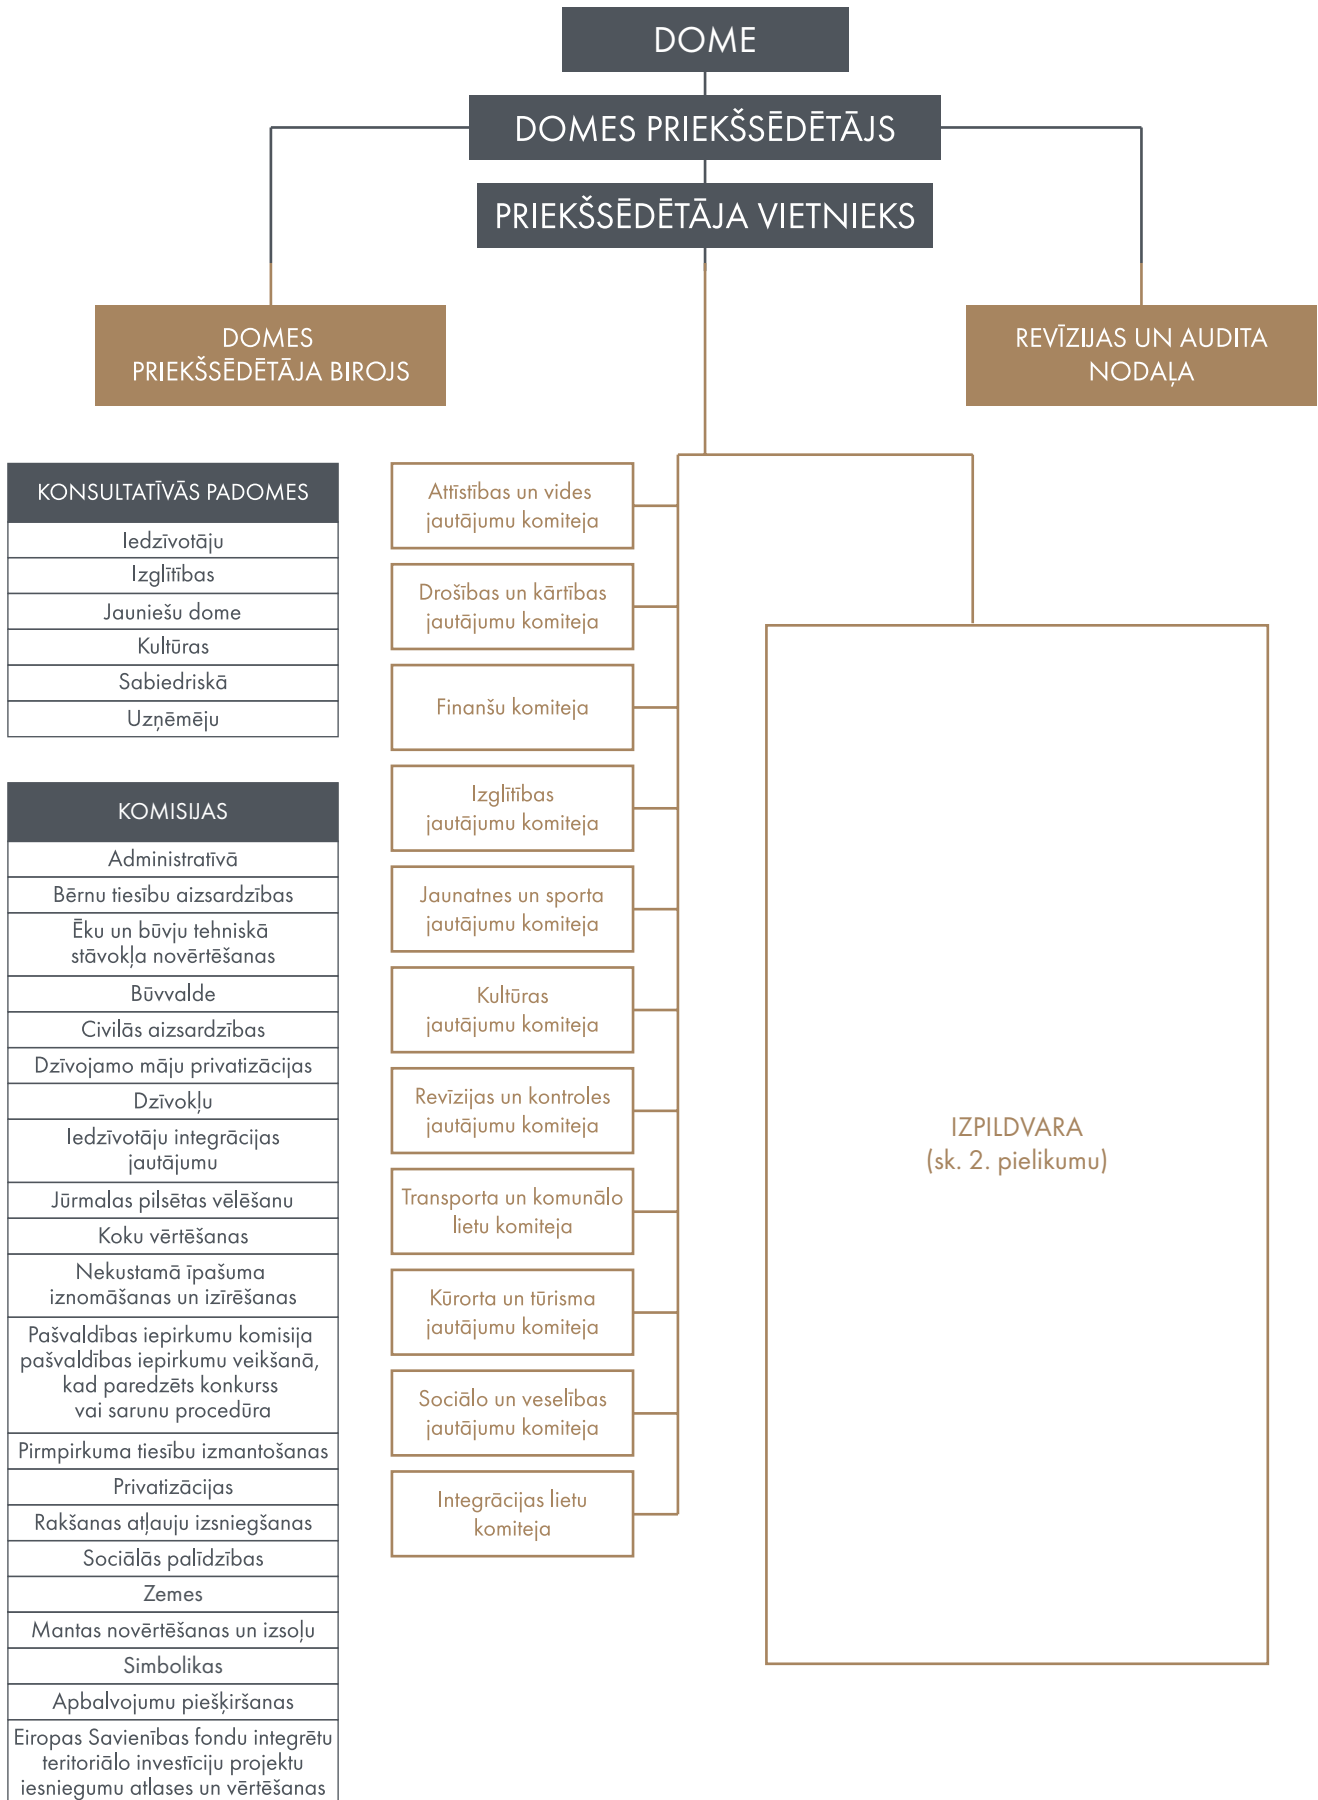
DOME

DOMES PRIEKŠSĒDĒTĀJS

PRIEKŠSĒDĒTĀJA VIETNIEKS

DOMES PRIEKŠSĒDĒTĀJA BIROJS

REVĪZIJAS UN AUDITA NODAĻA

| KONSULTATĪVĀS PADOMES |
|---|
| Iedzīvotāju |
| Izglītības |
| Jauniešu dome |
| Kultūras |
| Sabiedriskā |
| Uzņēmēju |

| KOMISIJAS |
|---|
| Administratīvā |
| Bērnu tiesību aizsardzības |
| Ēku un būvju tehniskā stāvokļa novērtēšanas |
| Būvvalde |
| Civilās aizsardzības |
| Dzīvojamo māju privatizācijas |
| Dzīvokļu |
| Iedzīvotāju integrācijas jautājumu |
| Jūrmalas pilsētas vēlēšanu |
| Koku vērtēšanas |
| Nekustamā īpašuma iznomāšanas un izīrēšanas |
| Pašvaldības iepirkumu komisija pašvaldības iepirkumu veikšanā, kad paredzēts konkurss vai sarunu procedūra |
| Pirmpirkuma tiesību izmantošanas |
| Privatizācijas |
| Rakšanas atļauju izsniegšanas |
| Sociālās palīdzības |
| Zemes |
| Mantas novērtēšanas un izsoļu |
| Simbolikas |
| Apbalvojumu piešķiršanas |
| Eiropas Savienības fondu integrētu teritoriālo investīciju projektu iesniegumu atlases un vērtēšanas |

Attīstības un vides jautājumu komiteja

Drošības un kārtības jautājumu komiteja

Finanšu komiteja

Izglītības jautājumu komiteja

Jaunatnes un sporta jautājumu komiteja

Kultūras jautājumu komiteja

Revīzijas un kontroles jautājumu komiteja

Transporta un komunālo lietu komiteja

Kūrorta un tūrisma jautājumu komiteja

Sociālo un veselības jautājumu komiteja

Integrācijas lietu komiteja

IZPILDVARA
(sk. 2. pielikumu)